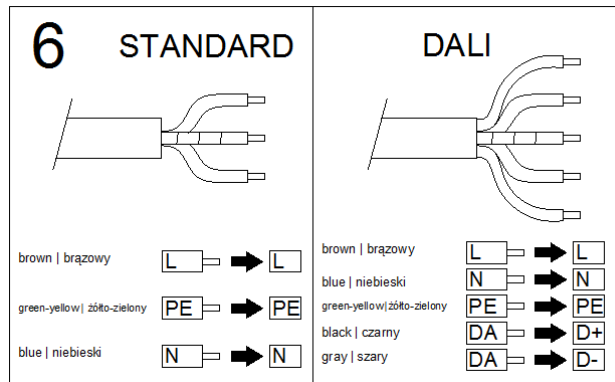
6 STANDARD

brown | brązowy L L

green-yellow | żółto-zielony PE PE

blue | niebieski N N

DALI

brown | brązowy L L

blue | niebieski N N

green-yellow | żółto-zielony PE PE

black | czarny DA D+

gray | szary DA D-